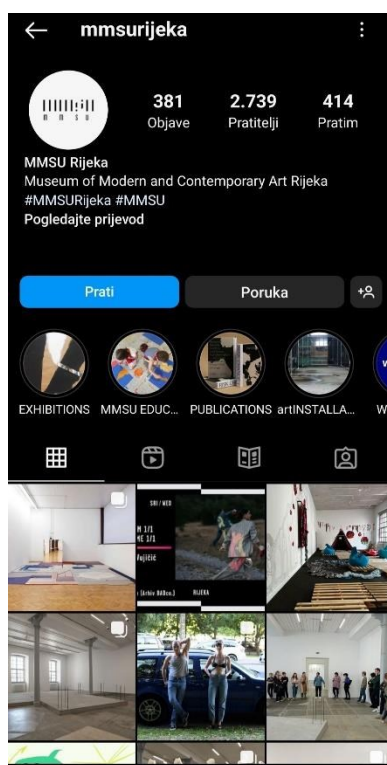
mmsurijeka

381
Objave

2.739
Pratitelji

414
Pratim

MMSU Rijeka
Museum of Modern and Contemporary Art Rijeka
#MMSURijeka #MMSU
Pogledajte prijevod

Prati

Poruka

EXHIBITIONS

MMSU EDUC...

PUBLICATIONS

artINSTALLA...

W

SRI / WED

M 1/1
NE 1/1

Fujičić

[Arhiv MMSUa.]

RIJEKA